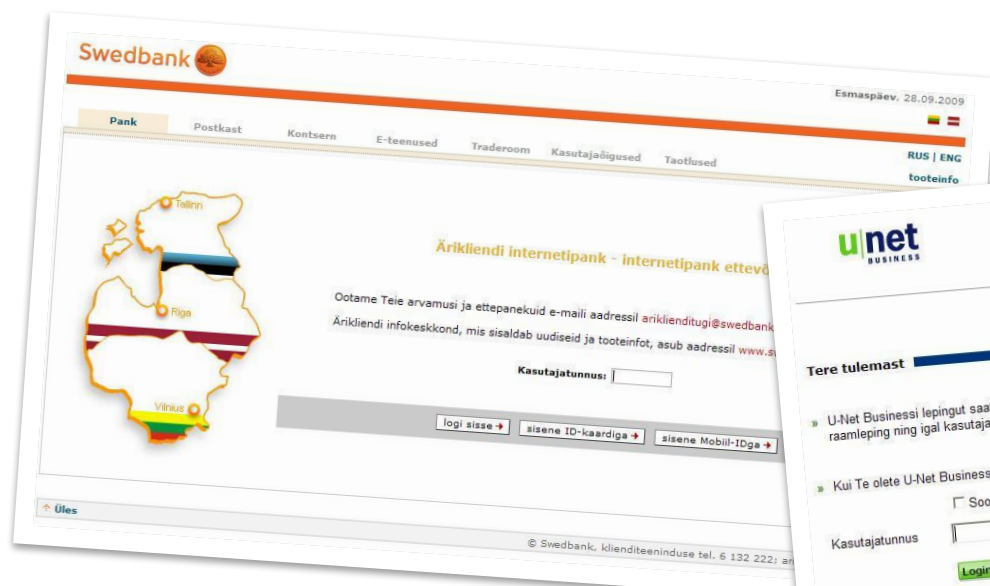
Swedbank

Esmaspäev. 28.09.2009

Pank
Postkast
Kontsern
E-teenused
Traderoom
Kasutajaõigused
Taotlused

RUS | ENG
tooteinfo

Tallinn
Riga
Vilnius

Ärikliendi internetipank - internetipank ettevõ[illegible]

Ootame Teie arvamusi ja ettepanekuid e-maili aadressil ariklienditugi@swedbank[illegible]

Ärikliendi infokeskkond, mis sisaldab uudiseid ja tooteinfot, asub aadressil www.s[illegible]

Kasutajatunnus:

logi sisse
sisene ID-kaardiga
sisene Mobiil-IDga

Üles

© Swedbank, klienditeeninduse tel. 6 132 222; ar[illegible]

u|net
BUSINESS

Tere tulemast

U-Net Businessi lepingut saa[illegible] raamleping ning igal kasutaja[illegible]

Kui Te olete U-Net Business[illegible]

Soo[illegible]

Kasutajatunnus

Login